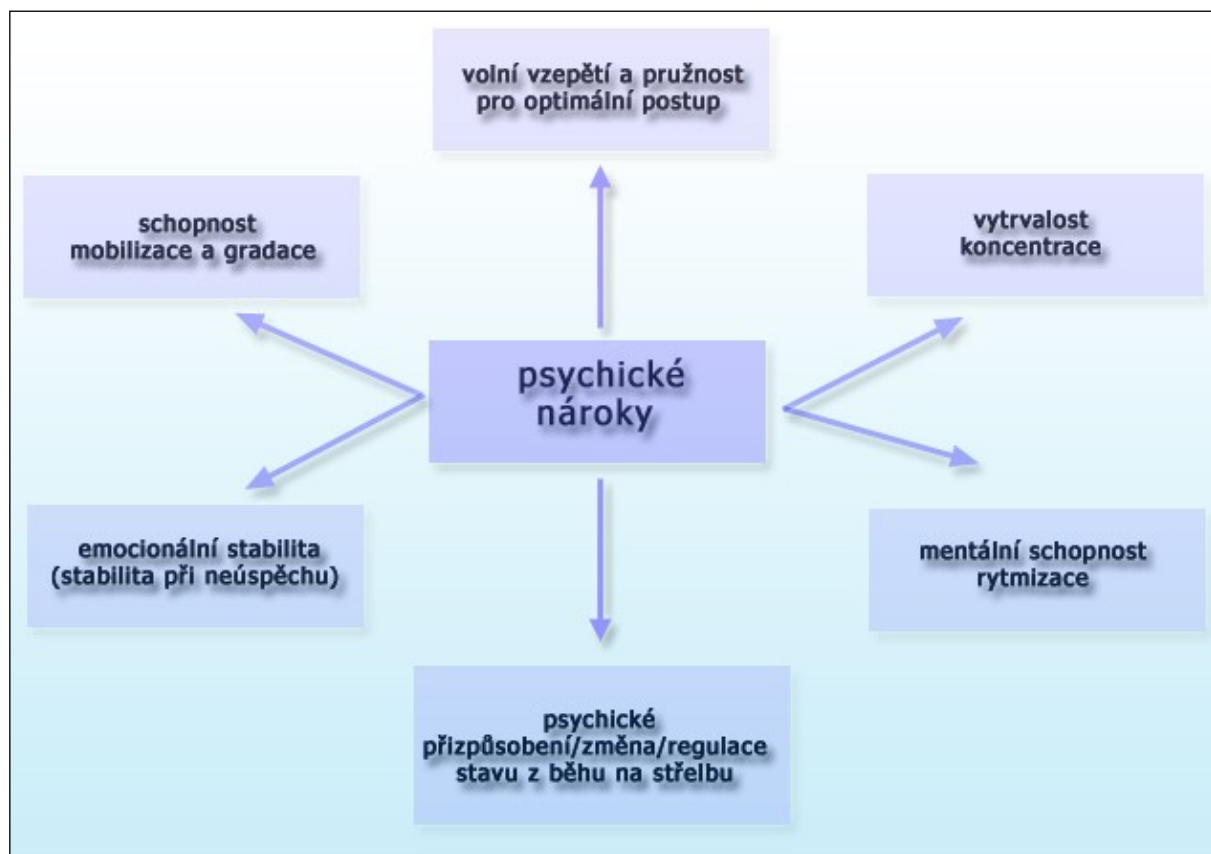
volní vzepětí a pružnost pro optimální postup

schopnost mobilizace a gradace

vytrvalost koncentrace

psychické nároky

emocionální stabilita (stabilita při neúspěchu)

mentální schopnost rytmizace

psychické přizpůsobení/změna/regulace stavu z běhu na střelbu